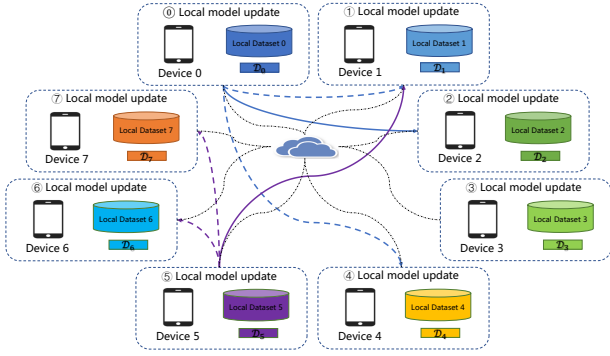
⓪ Local model update
Local Dataset 0
Device 0
$\mathcal{D}_0$

① Local model update
Local Dataset 1
Device 1
$\mathcal{D}_1$

⑦ Local model update
Local Dataset 7
Device 7
$\mathcal{D}_7$

② Local model update
Local Dataset 2
Device 2
$\mathcal{D}_2$

⑥ Local model update
Local Dataset 6
Device 6
$\mathcal{D}_6$

③ Local model update
Local Dataset 3
Device 3
$\mathcal{D}_3$

⑤ Local model update
Local Dataset 5
Device 5
$\mathcal{D}_5$

④ Local model update
Local Dataset 4
Device 4
$\mathcal{D}_4$